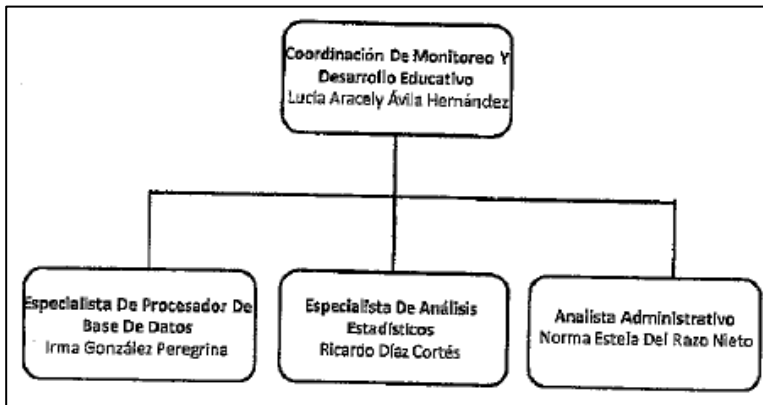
Coordinación De Monitoreo Y Desarrollo Educativo
Lucía Aracely Ávila Hernández

Especialista De Procesador De Base De Datos
Irma González Peregrina

Especialista De Análisis Estadísticos
Ricardo Díaz Cortés

Analista Administrativo
Norma Estela Del Razo Nieto